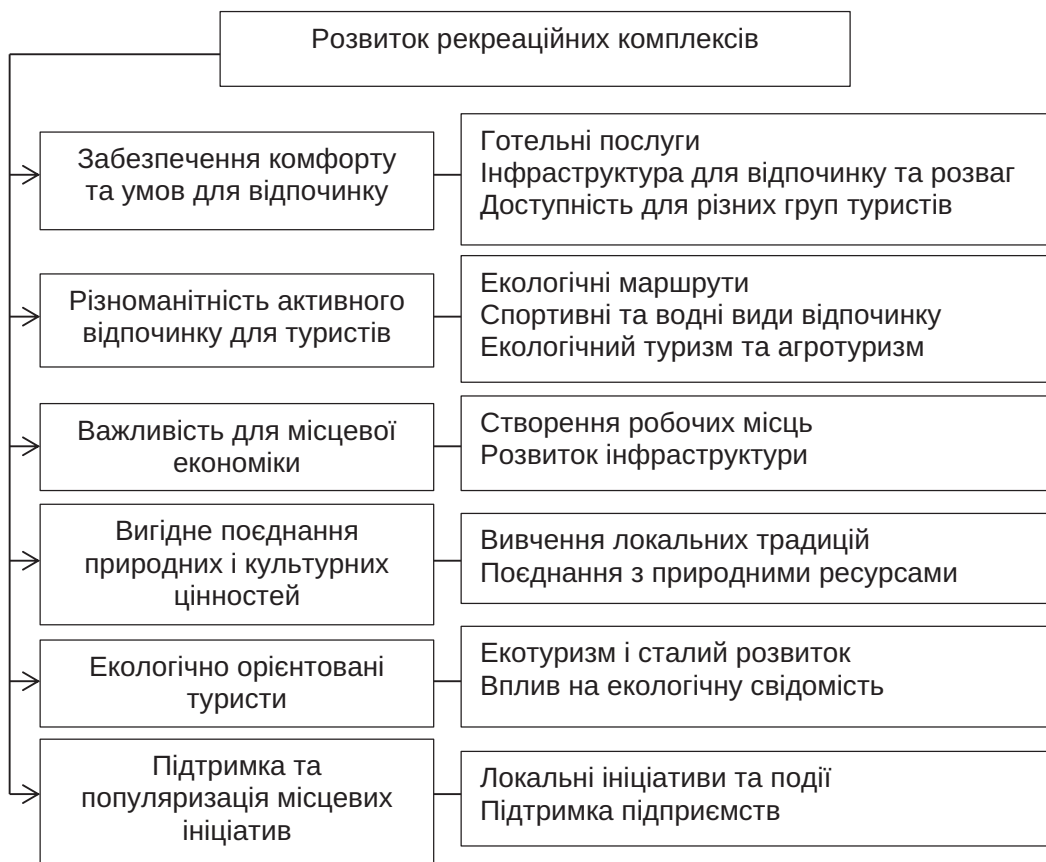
Розвиток рекреаційних комплексів

Забезпечення комфорту та умов для відпочинку

Готельні послуги
Інфраструктура для відпочинку та розваг
Доступність для різних груп туристів

Різноманітність активного відпочинку для туристів

Екологічні маршрути
Спортивні та водні види відпочинку
Екологічний туризм та агротуризм

Важливість для місцевої економіки

Створення робочих місць
Розвиток інфраструктури

Вигідне поєднання природних і культурних цінностей

Вивчення локальних традицій
Поєднання з природними ресурсами

Екологічно орієнтовані туристи

Екотуризм і сталий розвиток
Вплив на екологічну свідомість

Підтримка та популяризація місцевих ініціатив

Локальні ініціативи та події
Підтримка підприємств